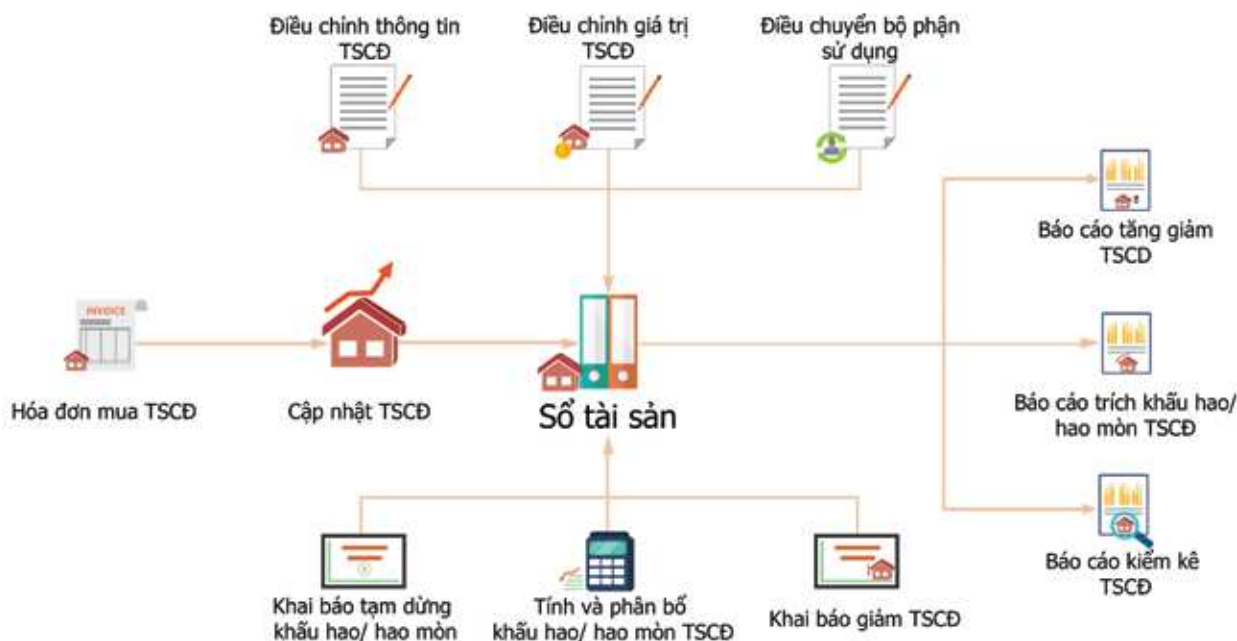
Điều chỉnh thông tin TSCĐ

Điều chỉnh giá trị TSCĐ

Điều chuyển bộ phận sử dụng

Báo cáo tăng giảm TSCD

INVOICE

Hóa đơn mua TSCĐ

Cập nhật TSCĐ

Sổ tài sản

Báo cáo trích khấu hao/ hao mòn TSCĐ

Báo cáo kiểm kê TSCĐ

Khai báo tạm dừng khấu hao/ hao mòn

Tính và phân bổ khấu hao/ hao mòn TSCĐ

Khai báo giảm TSCĐ